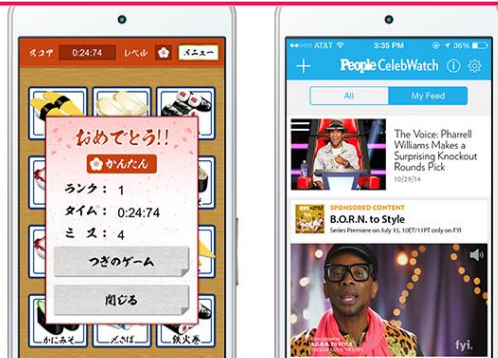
スコア 0:24:74 レベル メニュー

おめでとう!!
かんたん
ランク: 1
タイム: 0:24:74
ミス: 4
つぎのゲーム
閉じる

かにみそ さば

AT&T 3:35 PM 36%
People CelebWatch
All My Feed
The Voice: Pharrell Williams Makes a Surprising Knockout Rounds Pick
10/29/14
SPONSORED CONTENT
B.O.R.N. to Style
Series Premiere on July 15, 10ET/11PT only on FYI
fyi.